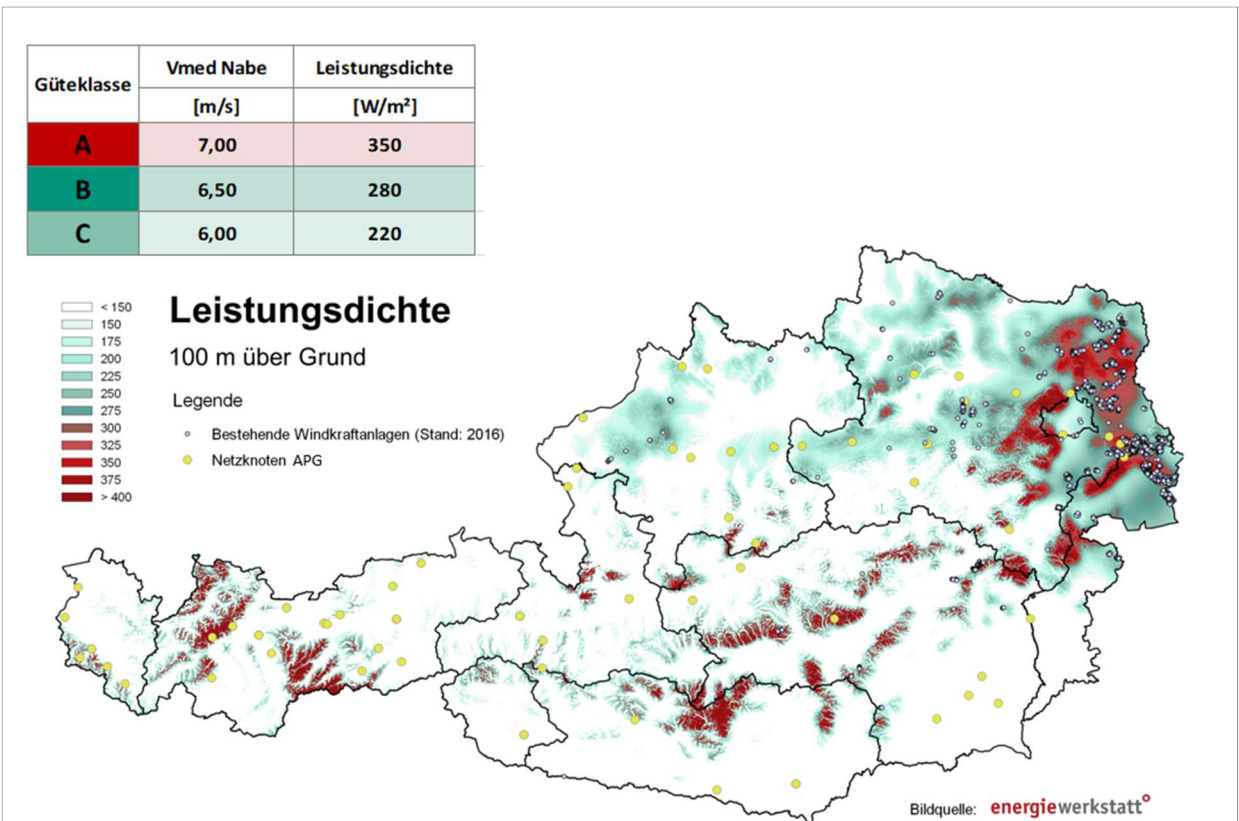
| Güteklasse | Vmed Nabe [m/s] | Leistungsdichte [W/m²] |
|---|---|---|
| A | 7,00 | 350 |
| B | 6,50 | 280 |
| C | 6,00 | 220 |

< 150
150
175
200
225
250
275
300
325
350
375
> 400

Leistungsdichte
100 m über Grund

Legende
Bestehende Windkraftanlagen (Stand: 2016)
Netzknoten APG

Bildquelle: energiewerkstatt